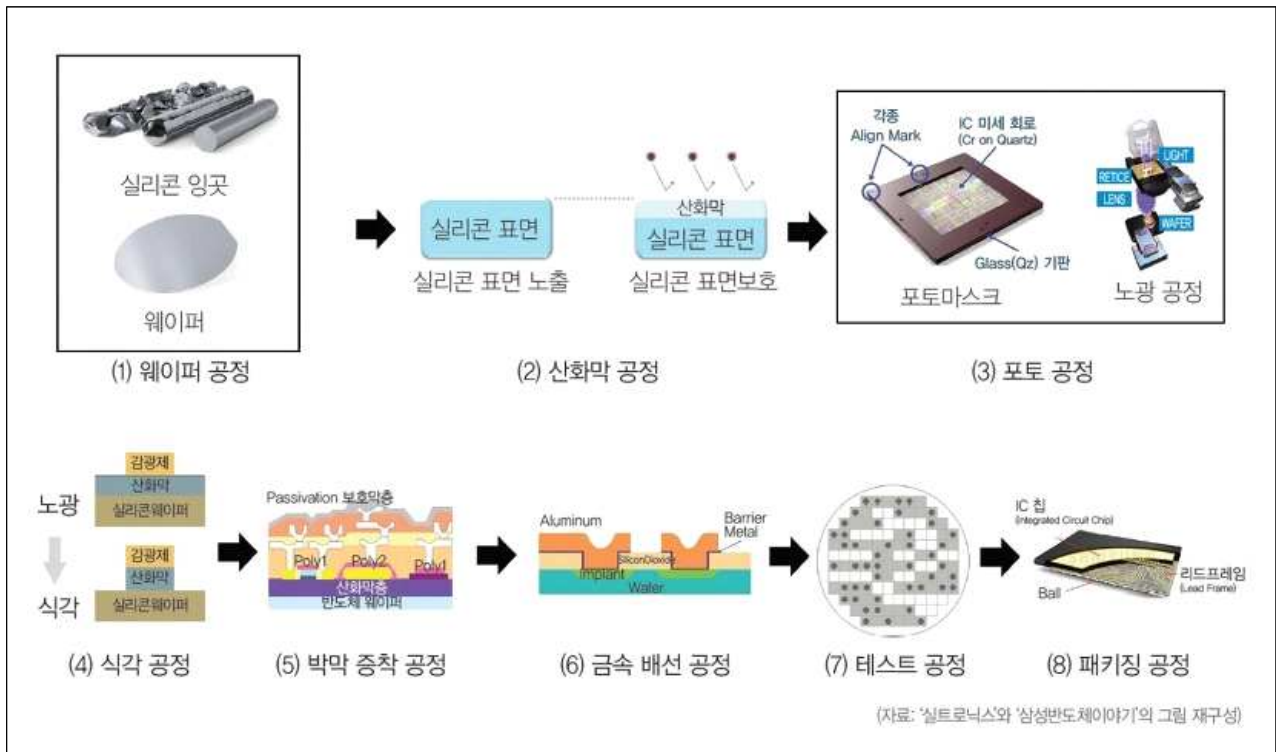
실리콘 잉곳

웨이퍼

(1) 웨이퍼 공정

실리콘 표면

실리콘 표면 노출

산화막

실리콘 표면

실리콘 표면보호

(2) 산화막 공정

각종 Align Mark

IC 미세 회로 (Cr on Quartz)

Glass(Qz) 기판

포토마스크

LIGHT

RETICE

LENS

WAFER

노광 공정

(3) 포토 공정

감광제

산화막

실리콘웨이퍼

노광

감광제

산화막

실리콘웨이퍼

식각

(4) 식각 공정

Passivation 보호막층

Poly1

Poly2

Poly1

산화막층

반도체 웨이퍼

(5) 박막 증착 공정

Aluminum

Barrier Metal

SiliconDioxide

Implant

Wafer

(6) 금속 배선 공정

(7) 테스트 공정

IC 칩 (Integrated Circuit Chip)

리드프레임 (Lead Frame)

Ball

(8) 패키징 공정

(자료: '실트로닉스'와 '삼성반도체이야기'의 그림 재구성)